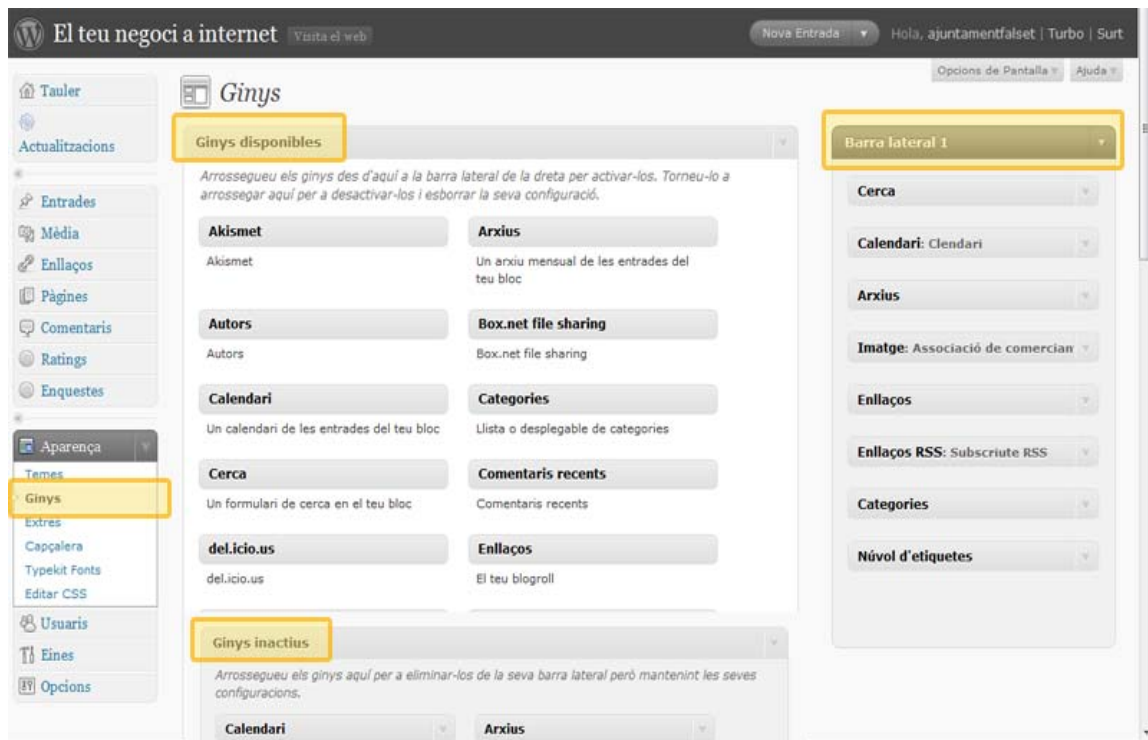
El teu negoci a internet Visita el web

Nova Entrada ▼ Hola, ajuntamentfalset | Turbo | Surt

Opcions de Pantalla ▼ Ajuda ▼

Tauler
Actualitzacions
Entrades
Mèdia
Enllaços
Pàgines
Comentaris
Ratings
Enquestes
Aparença
Temes
Ginys
Extres
Capçalera
Typekit Fonts
Editar CSS
Usuaris
Eines
Opcions

Ginys

Ginys disponibles

Arrossegueu els ginys des d'aquí a la barra lateral de la dreta per activar-los. Torneu-lo a arrossegar aquí per a desactivar-los i esborrar la seva configuració.

Akismet
Akismet

Arxius
Un arxiu mensual de les entrades del teu bloc

Autors
Autors

Box.net file sharing
Box.net file sharing

Calendari
Un calendari de les entrades del teu bloc

Categories
Llista o desplegable de categories

Cerca
Un formulari de cerca en el teu bloc

Comentaris recents
Comentaris recents

del.icio.us
del.icio.us

Enllaços
El teu blogroll

Ginys inactius

Arrossegueu els ginys aquí per a eliminar-los de la seva barra lateral però mantenint les seves configuracions.

Calendari

Arxius

Barra lateral 1

Cerca

Calendari: Clendari

Arxius

Imatge: Associació de comerciar

Enllaços

Enllaços RSS: Subscriute RSS

Categories

Núvol d'etiquetes